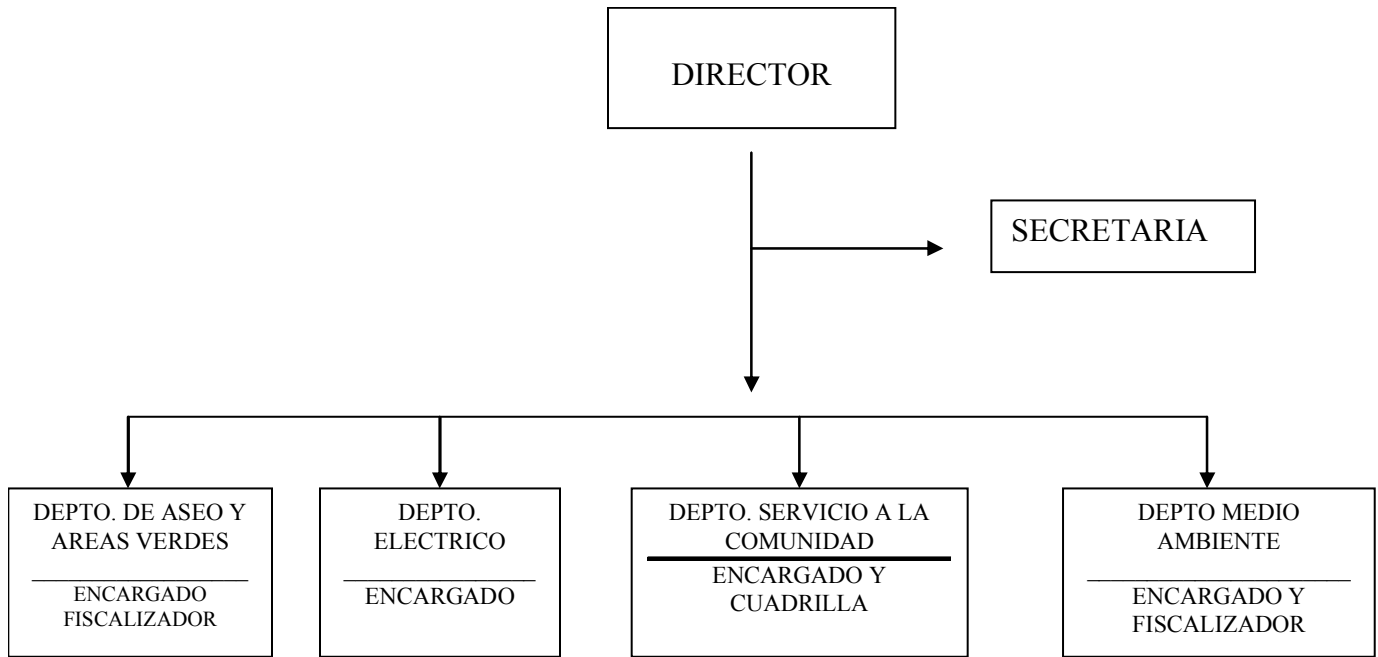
DIRECTOR

SECRETARIA

DEPTO. DE ASEO Y AREAS VERDES

ENCARGADO FISCALIZADOR

DEPTO. ELECTRICO

ENCARGADO

DEPTO. SERVICIO A LA COMUNIDAD

ENCARGADO Y CUADRILLA

DEPTO MEDIO AMBIENTE

ENCARGADO Y FISCALIZADOR